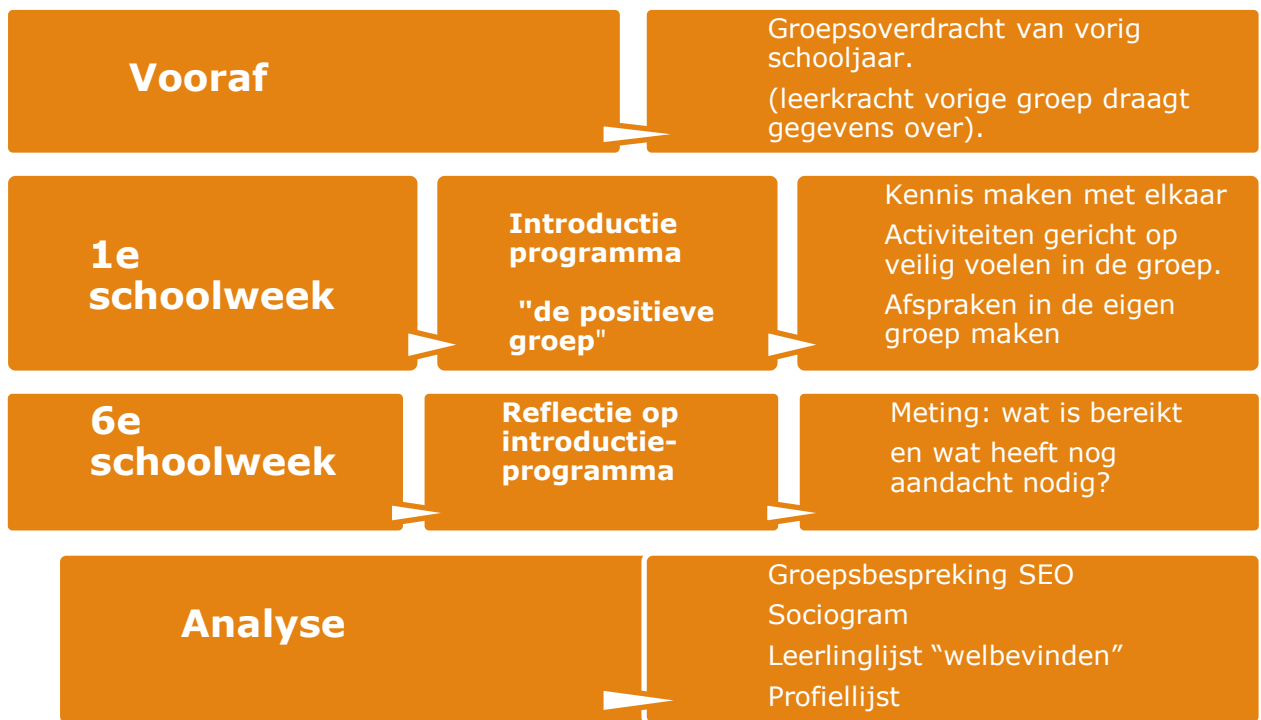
Vooraf

Groepsoverdracht van vorig schooljaar.

(leerkracht vorige groep draagt gegevens over).

1e schoolweek

Introductie programma

"de positieve groep"

Kennis maken met elkaar

Activiteiten gericht op veilig voelen in de groep.

Afspraken in de eigen groep maken

6e schoolweek

Reflectie op introductieprogramma

Meting: wat is bereikt

en wat heeft nog aandacht nodig?

Analyse

Groepsbespreking SEO

Sociogram

Leerlinglijst “welbevinden”

Profiellijst